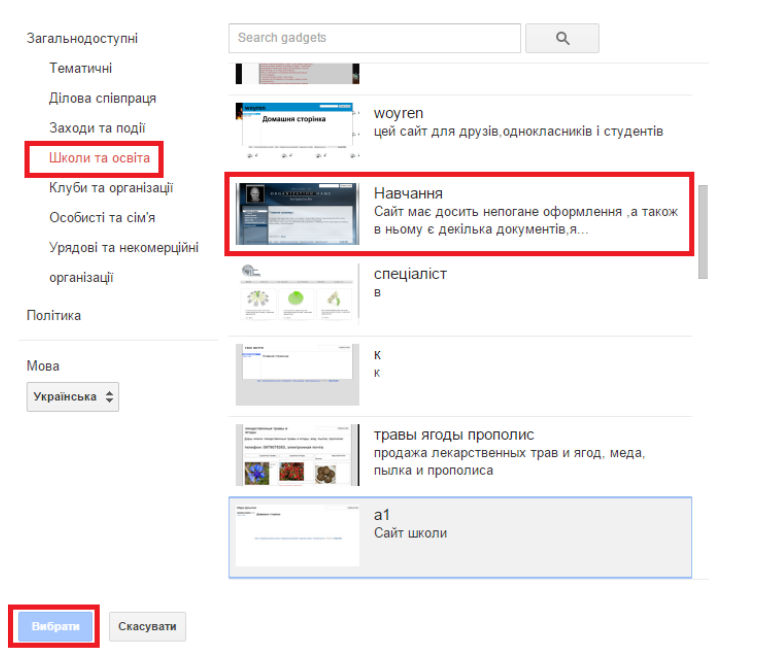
Загальнодоступні
Тематичні
Ділова співпраця
Заходи та події
Школи та освіта
Клуби та організації
Особисті та сім'я
Урядові та некомерційні організації

Політика

Мова
Українська

Search gadgets

woyren
Домашня сторінка
woyren
цей сайт для друзів,однокласників і студентів

Навчання
Сайт має досить непогане оформлення ,а також в ньому є декілька документів,я...

спеціаліст
в

к
к

травы ягоды прополис
продажа лекарственных трав и ягод, меда, пылка и прополиса

а1
Сайт школи

Вибрати
Скасувати